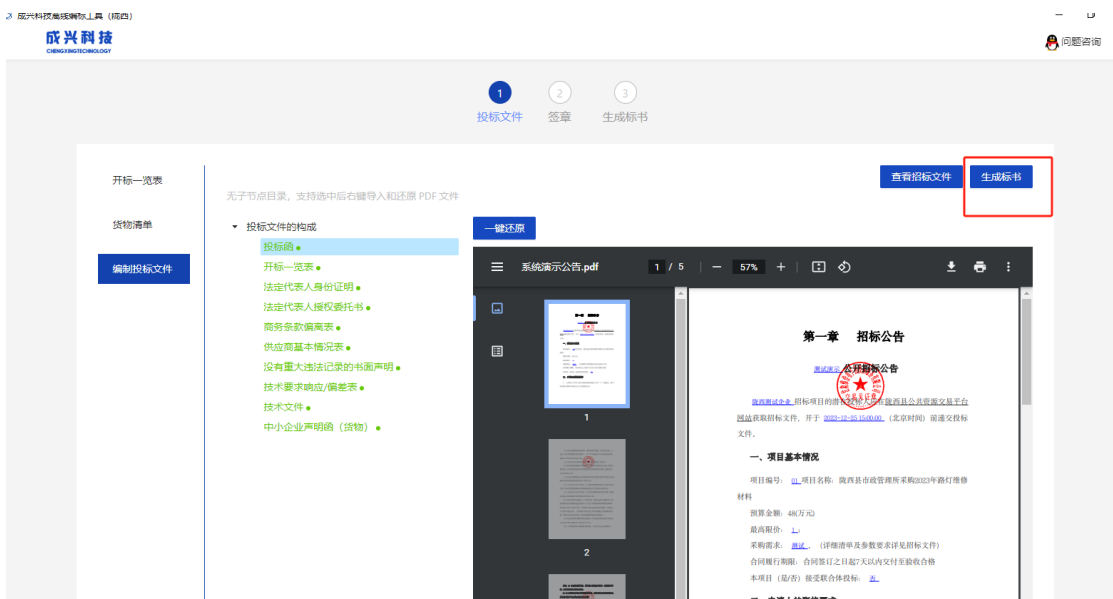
成兴科技投标编制工具（陇西）

成兴科技
CHENGXINGTECHNOLOGY

问题咨询

1 投标文件
2 签章
3 生成标书

开标一览表

货物清单

编制投标文件

无子节点目录，支持选中后右键导入和还原 PDF 文件

查看招标文件

生成标书

投标文件的构成
投标函
开标一览表
法定代表人身份证明
法定代表人授权委托书
商务条款偏离表
供应商基本情况表
没有重大违法记录的书面声明
技术要求响应/偏差表
技术文件
中小企业声明函（货物）

一键还原

系统演示公告.pdf 1 / 5 57%

1

2

第一章 招标公告

测试演示 公开招标公告

陇西测试企业 招标项目的潜在投标人应在陇西县公共资源交易平台网站获取招标文件，并于 2022-12-25 15:00:00 （北京时间）前递交投标文件。

一、项目基本情况

项目编号： 01 项目名称：陇西县市政管理所采购2023年路灯维修材料

预算金额：48(万元)

最高限价： 1

采购需求： 测试 ，（详细清单及参数要求详见招标文件）

合同履行期限：合同签订之日起7天以内交付至验收合格

本项目（是/否）接受联合体投标： 否